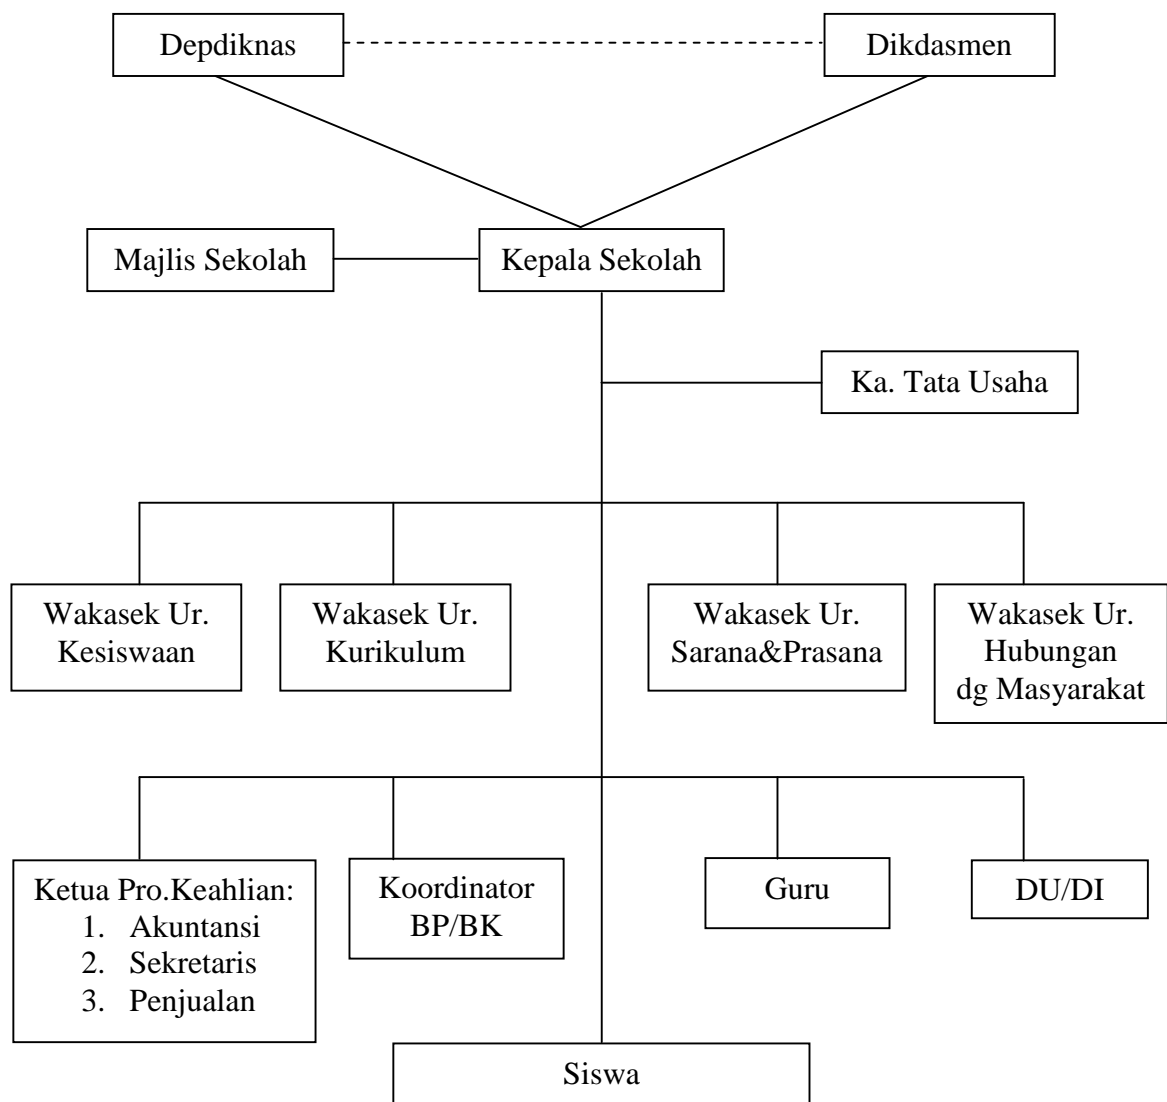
Depdiknas

Dikdasmen

Majlis Sekolah

Kepala Sekolah

Ka. Tata Usaha

Wakasek Ur. Kesiswaan

Wakasek Ur. Kurikulum

Wakasek Ur. Sarana&Prasana

Wakasek Ur. Hubungan dg Masyarakat

Ketua Pro.Keahlian:
1. Akuntansi
2. Sekretaris
3. Penjualan

Koordinator BP/BK

Guru

DU/DI

Siswa